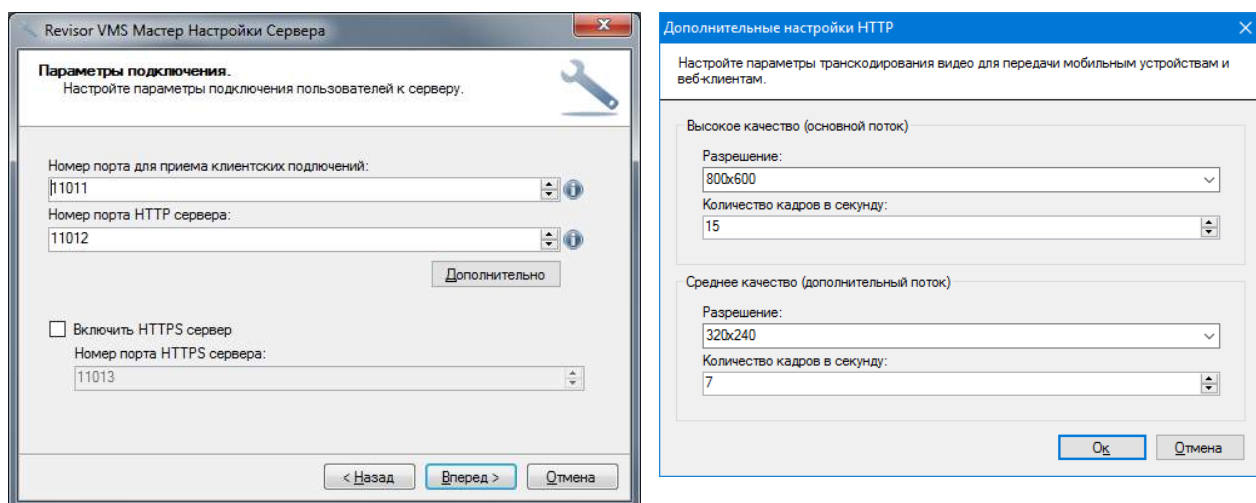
Revisor VMS Мастер Настройки Сервера

Параметры подключения.
Настройте параметры подключения пользователей к серверу.

Номер порта для приема клиентских подключений:
11011
Номер порта HTTP сервера:
11012
Дополнительно

Включить HTTPS сервер
Номер порта HTTPS сервера:
11013

< Назад
Вперед >
Отмена

Дополнительные настройки HTTP

Настройте параметры транскодирования видео для передачи мобильным устройствам и веб-клиентам.

Высокое качество (основной поток)
Разрешение:
800x600
Количество кадров в секунду:
15

Среднее качество (дополнительный поток)
Разрешение:
320x240
Количество кадров в секунду:
7

Ок
Отмена